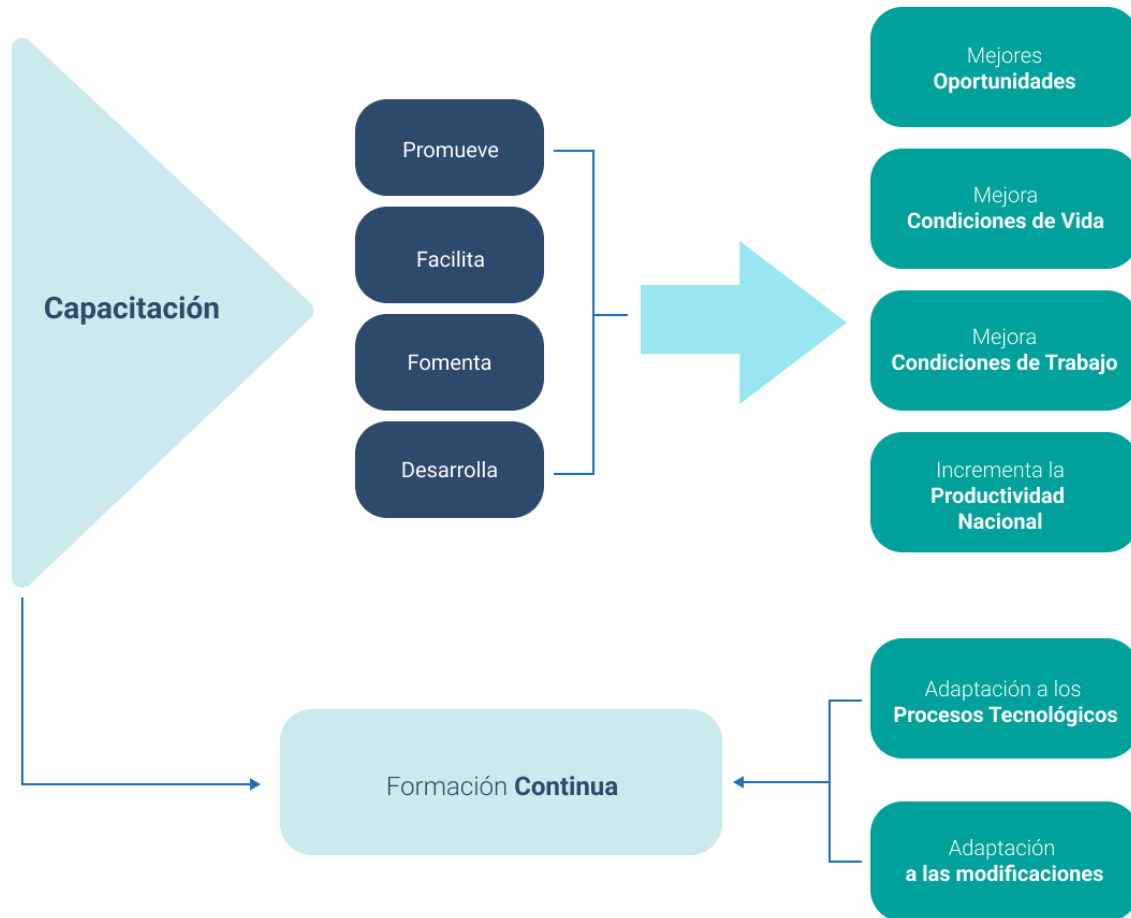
Capacitación

Promueve

Facilita

Fomenta

Desarrolla

Mejores Oportunidades

Mejora Condiciones de Vida

Mejora Condiciones de Trabajo

Incrementa la Productividad Nacional

Formación Continua

Adaptación a los Procesos Tecnológicos

Adaptación a las modificaciones